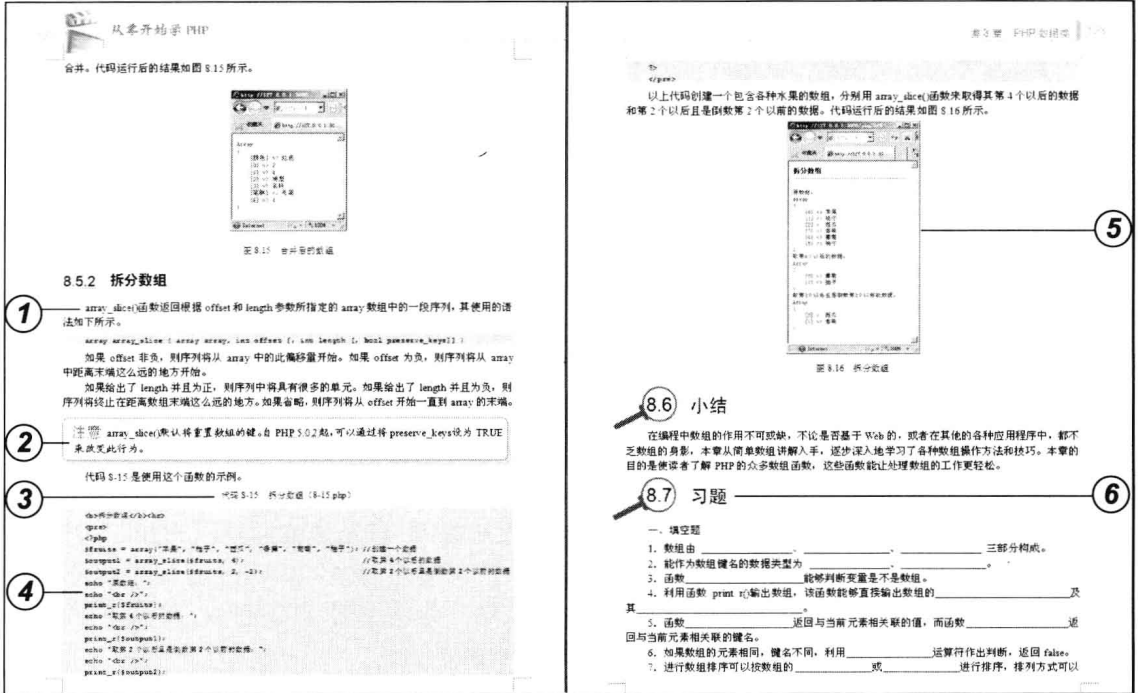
从零开始学 PHP

合并。代码运行后的结果如图 8.15 所示。

Array
(
[苹果] => 红色
[0] => 2
[1] => 4
[2] => 橘黄
[3] => 圆形
[桃] => 粉红
)

图 8.15 合并后的数组

8.5.2 拆分数组

① array_slice()函数返回根据 offset 和 length 参数所指定的 array 数组中的一段序列，其使用的语法如下所示。

array array_slice ( array array, int offset [, int length [, bool preserve_keys]] )

如果 offset 非负，则序列将从 array 中的此偏移量开始。如果 offset 为负，则序列将从 array 中距离末端这么远的地方开始。

如果给出了 length 并且为正，则序列中将具有很多的单元。如果给出了 length 并且为负，则序列将终止在距离数组末端这么远的地方。如果省略，则序列将从 offset 开始一直到 array 的末端。

② 注意 array_slice()默认将重置数组的键。自 PHP 5.0.2 起，可以通过将 preserve_keys 设为 TRUE 来改变此行为。

代码 8-15 是使用这个函数的示例。

③ 代码 8-15 拆分数组 (8-15.php)

<b>拆分数组</b><hr>
<pre>
<?php
$fruits = array("苹果", "桔子", "西瓜", "香蕉", "葡萄", "梨子"); //创建一个数组
$output1 = array_slice($fruits, 4); //取第 4 个以后的数据
$output2 = array_slice($fruits, 2, -2); //取第 2 个以后且是倒数第 2 个以前的数据
echo "原数组：";
④ echo "<br />";
print_r($fruits);
echo "取第 4 个以后的数据：";
echo "<br />";
print_r($output1);
echo "取第 2 个以后且是倒数第 2 个以前的数据：";
echo "<br />";
print_r($output2);

第 8 章 PHP 数组

?>
</pre>

以上代码创建一个包含各种水果的数组，分别用 array_slice()函数来取得其第 4 个以后的数据和第 2 个以后且是倒数第 2 个以前的数据。代码运行后的结果如图 8.16 所示。

拆分数组
原数组：
Array
(
[0] => 苹果
[1] => 桔子
[2] => 西瓜
[3] => 香蕉
[4] => 葡萄
[5] => 梨子
)
取第 4 个以后的数据：
Array
(
[0] => 葡萄
[1] => 梨子
)
取第 2 个以后且是倒数第 2 个以前的数据：
Array
(
[0] => 西瓜
[1] => 香蕉
)

⑤

图 8.16 拆分数组

8.6 小结

在编程中数组的作用不可或缺，不论是否基于 Web 的，或者在其他的各种应用程序中，都不乏数组的身影，本章从简单数组讲解入手，逐步深入地学习了各种数组操作方法和技巧。本章的目的是使读者了解 PHP 的众多数组函数，这些函数能让处理数组的工作更轻松。

8.7 习题 ⑥

一、填空题
1. 数组由____________、____________、____________三部分构成。
2. 能作为数组键名的数据类型为____________、____________。
3. 函数____________能够判断变量是不是数组。
4. 利用函数 print_r()输出数组，该函数能够直接输出数组的____________及其____________。
5. 函数____________返回与当前元素相关联的值，而函数____________返回与当前元素相关联的键名。
6. 如果数组的元素相同，键名不同，利用____________运算符作出判断，返回 false。
7. 进行数组排序可以按数组的____________或____________进行排序，排列方式可以